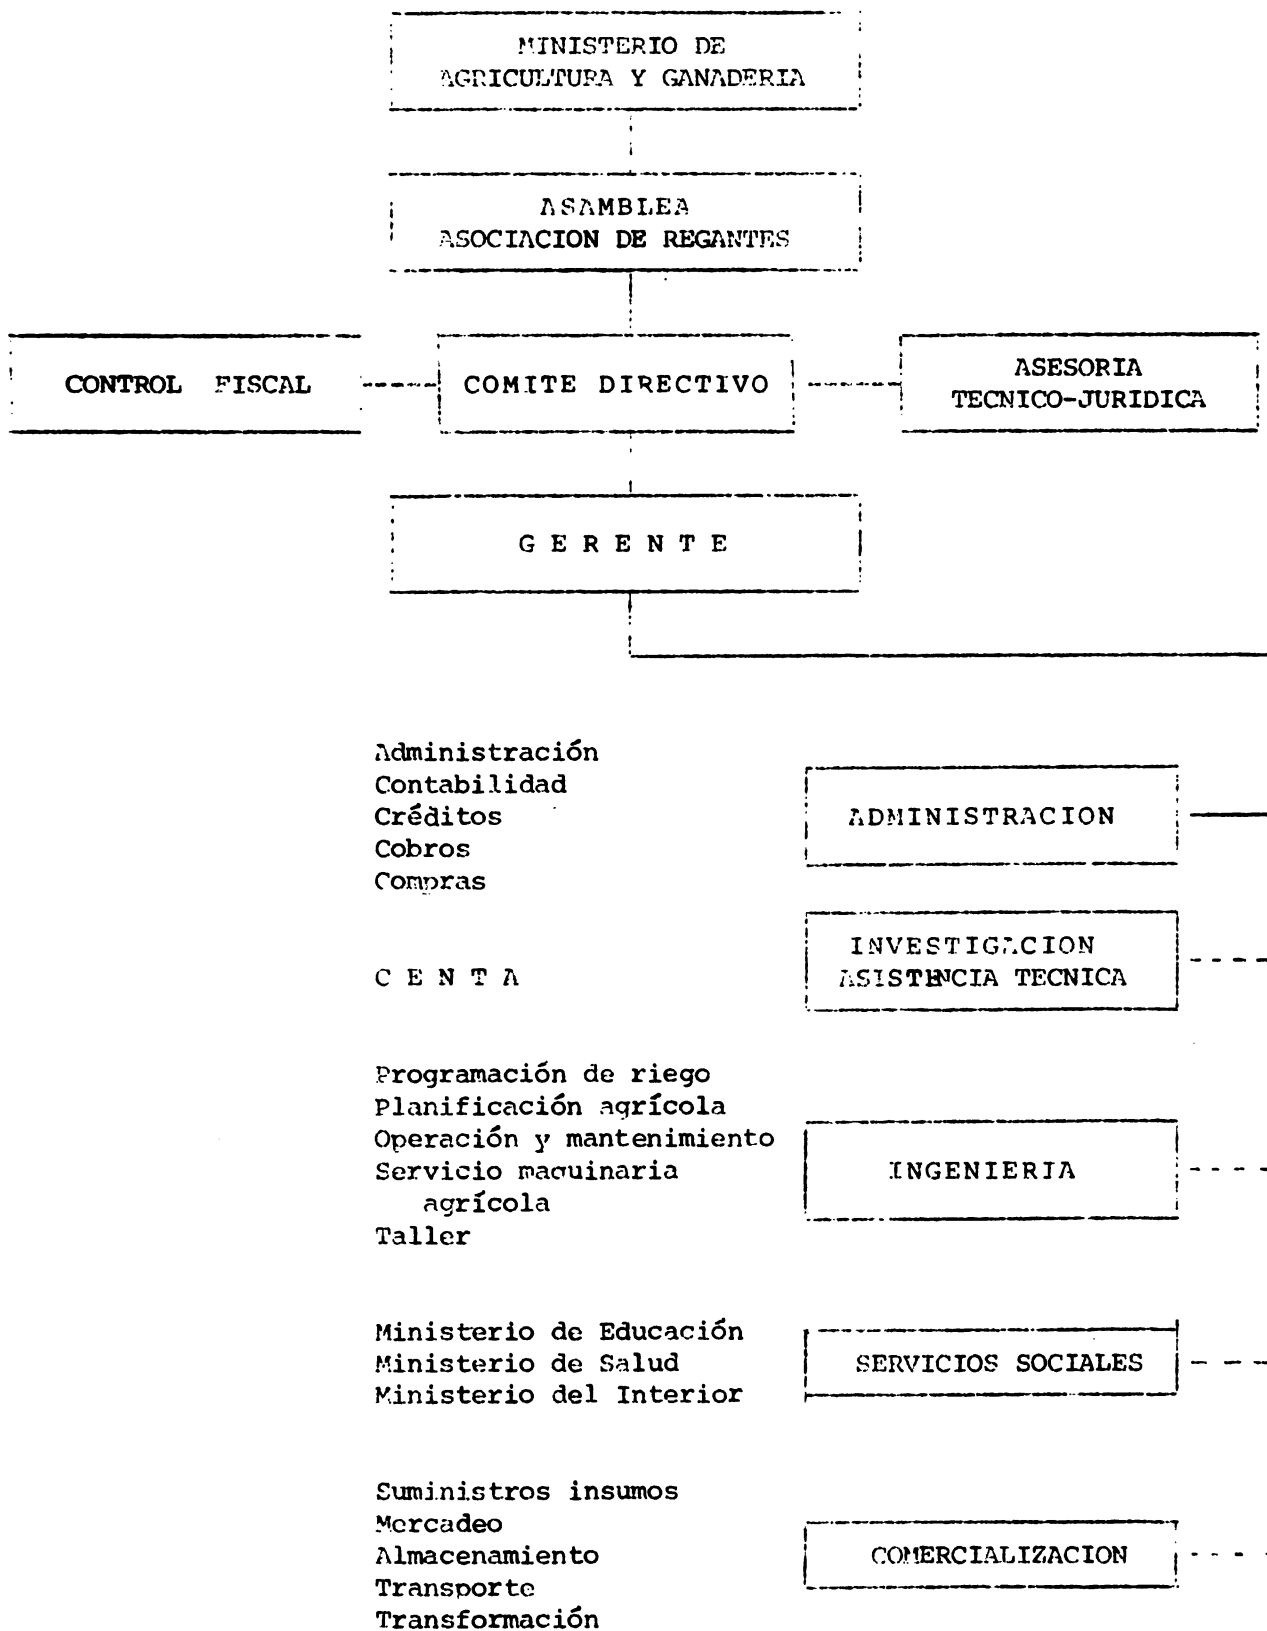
MINISTERIO DE AGRICULTURA Y GANADERIA

ASAMBLEA ASOCIACION DE REGANTES

CONTROL FISCAL

COMITE DIRECTIVO

ASESORIA TECNICO-JURIDICA

G E R E N T E

Administración
Contabilidad
Créditos
Cobros
Compras

ADMINISTRACION

C E N T A

INVESTIGACION ASISTENCIA TECNICA

Programación de riego
Planificación agrícola
Operación y mantenimiento
Servicio maquinaria agrícola
Taller

INGENIERIA

Ministerio de Educación
Ministerio de Salud
Ministerio del Interior

SERVICIOS SOCIALES

Suministros insumos
Mercadeo
Almacenamiento
Transporte
Transformación

COMERCIALIZACION